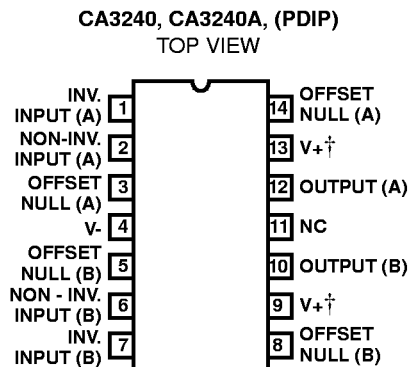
CA3240, CA3240A, (PDIP)
TOP VIEW

INV. INPUT (A) 1
NON-INV. INPUT (A) 2
OFFSET NULL (A) 3
V- 4
OFFSET NULL (B) 5
NON - INV. INPUT (B) 6
INV. INPUT (B) 7

14 OFFSET NULL (A)
13 V+†
12 OUTPUT (A)
11 NC
10 OUTPUT (B)
9 V+†
8 OFFSET NULL (B)